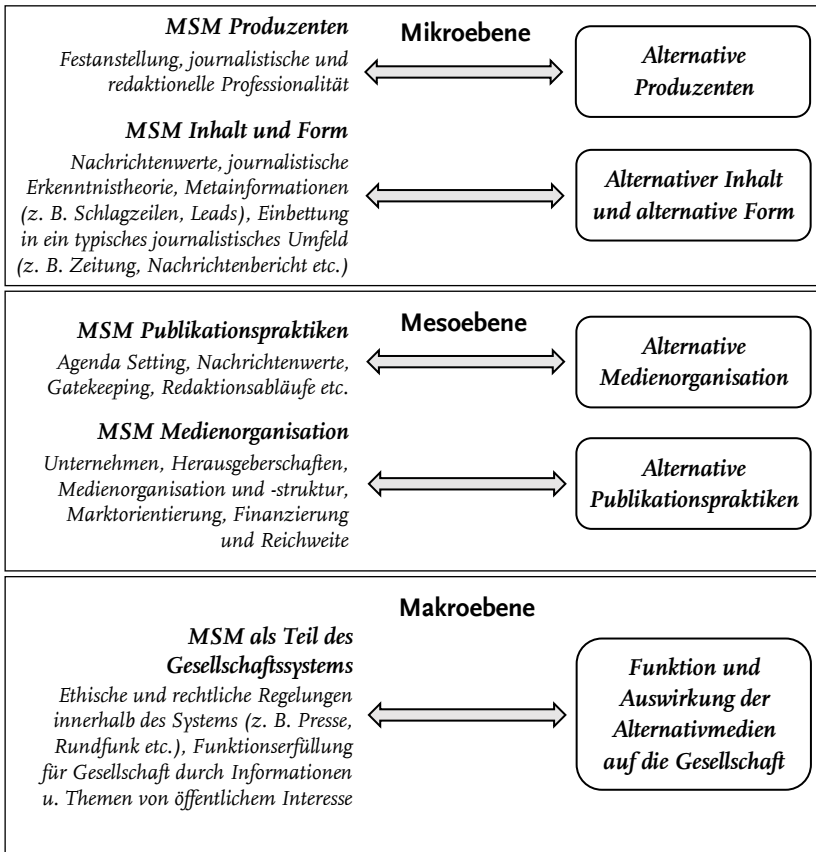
MSM Produzenten

Festanstellung, journalistische und redaktionelle Professionalität

Mikroebene

Alternative Produzenten

MSM Inhalt und Form

Nachrichtenwerte, journalistische Erkenntnistheorie, Metainformationen (z. B. Schlagzeilen, Leads), Einbettung in ein typisches journalistisches Umfeld (z. B. Zeitung, Nachrichtenbericht etc.)

Alternativer Inhalt und alternative Form

MSM Publikationspraktiken

Agenda Setting, Nachrichtenwerte, Gatekeeping, Redaktionsabläufe etc.

Mesoebene

Alternative Medienorganisation

MSM Medienorganisation

Unternehmen, Herausgeberschaften, Medienorganisation und -struktur, Marktorientierung, Finanzierung und Reichweite

Alternative Publikationspraktiken

Makroebene

MSM als Teil des Gesellschaftssystems

Ethische und rechtliche Regelungen innerhalb des Systems (z. B. Presse, Rundfunk etc.), Funktionserfüllung für Gesellschaft durch Informationen u. Themen von öffentlichem Interesse

Funktion und Auswirkung der Alternativmedien auf die Gesellschaft